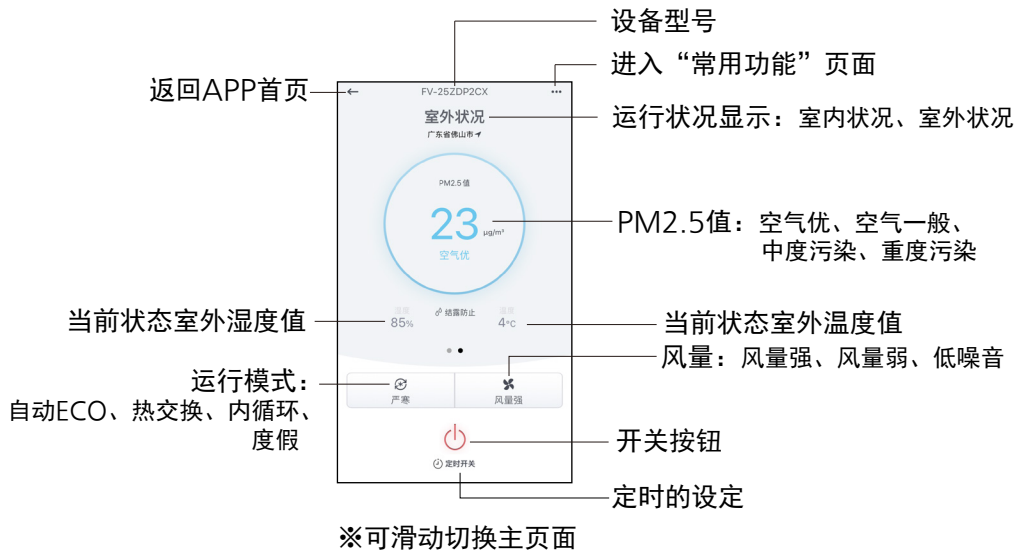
设备型号

进入“常用功能”页面

返回APP首页

FV-25ZDP2CX

室外状况

广东省佛山市

运行状况显示：室内状况、室外状况

PM2.5值

23 μg/m³

空气优

PM2.5值：空气优、空气一般、中度污染、重度污染

湿度 85%

结露防止

温度 4°C

当前状态室外湿度值

当前状态室外温度值

风量：风量强、风量弱、低噪音

运行模式：自动ECO、热交换、内循环、度假

严寒

风量强

开关按钮

定时开关

定时的设定

※可滑动切换主页面